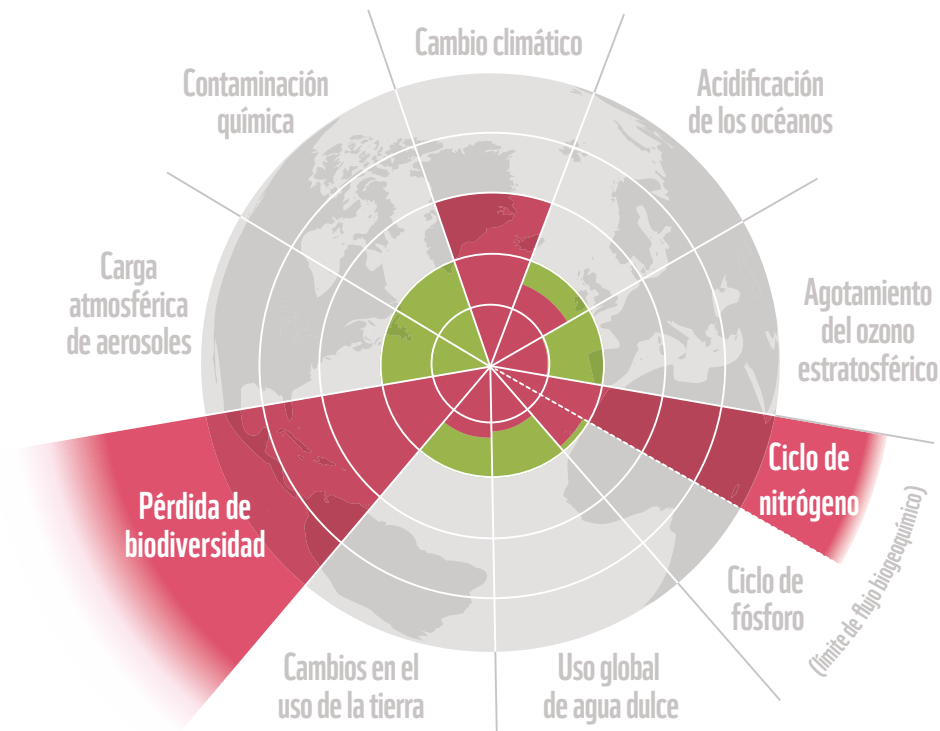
Cambio climático

Acidificación de los océanos

Agotamiento del ozono estratosférico

Ciclo de nitrógeno

(límite de flujo biogeoquímico)

Ciclo de fósforo

Uso global de agua dulce

Cambios en el uso de la tierra

Pérdida de biodiversidad

Carga atmosférica de aerosoles

Contaminación química